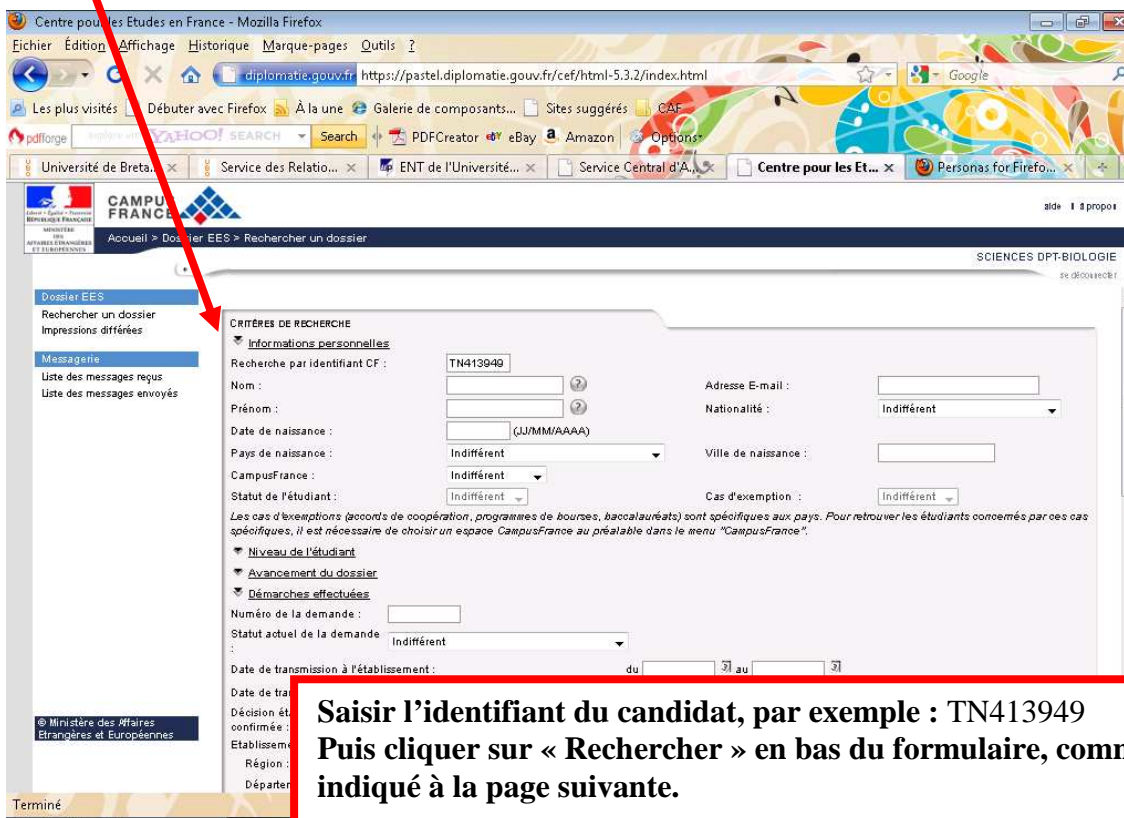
Centre pour les Etudes en France - Mozilla Firefox

Fichier Édition Affichage Historique Marque-pages Outils ?

diplomatie.gouv.fr https://pastel.diplomatie.gouv.fr/cef/html-5.3.2/index.html

Google

Les plus visités Débuter avec Firefox À la une Galerie de composants... Sites suggérés CAF

pdfforge YAHOO! SEARCH Search PDFCreator eBay Amazon Options

Université de Breta... Service des Relatio... ENT de l'Université... Service Central d'A... Centre pour les Et... Personas for Firefo...

CAMPUS FRANCE

aide | à propos

Accueil > Dossier EES > Rechercher un dossier

SCIENCES DPT-BIOLOGIE

se déconnecter

Dossier EES
Rechercher un dossier
Impressions différées

Messagerie
Liste des messages reçus
Liste des messages envoyés

CRITÈRES DE RECHERCHE

Informations personnelles

Recherche par identifiant CF : TN413949

Nom :

Adresse E-mail :

Prénom :

Nationalité : Indifférent

Date de naissance : (JJ/MM/AAAA)

Pays de naissance : Indifférent

Ville de naissance :

CampusFrance : Indifférent

Statut de l'étudiant : Indifférent

Cas d'exemption : Indifférent

Les cas d'exemptions (accords de coopération, programmes de bourses, baccalauréats) sont spécifiques aux pays. Pour retrouver les étudiants concernés par ces cas spécifiques, il est nécessaire de choisir un espace CampusFrance au préalable dans le menu "CampusFrance".

Niveau de l'étudiant

Avancement du dossier

Démarches effectuées

Numéro de la demande :

Statut actuel de la demande : Indifférent

Date de transmission à l'établissement : du au

Date de tra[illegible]

Décision ét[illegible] confirmée :

Etablisseme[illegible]

Région :

Départe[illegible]

© Ministère des Affaires Etrangères et Européennes

Terminé

Saisir l'identifiant du candidat, par exemple : TN413949
Puis cliquer sur « Rechercher » en bas du formulaire, comm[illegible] indiqué à la page suivante.